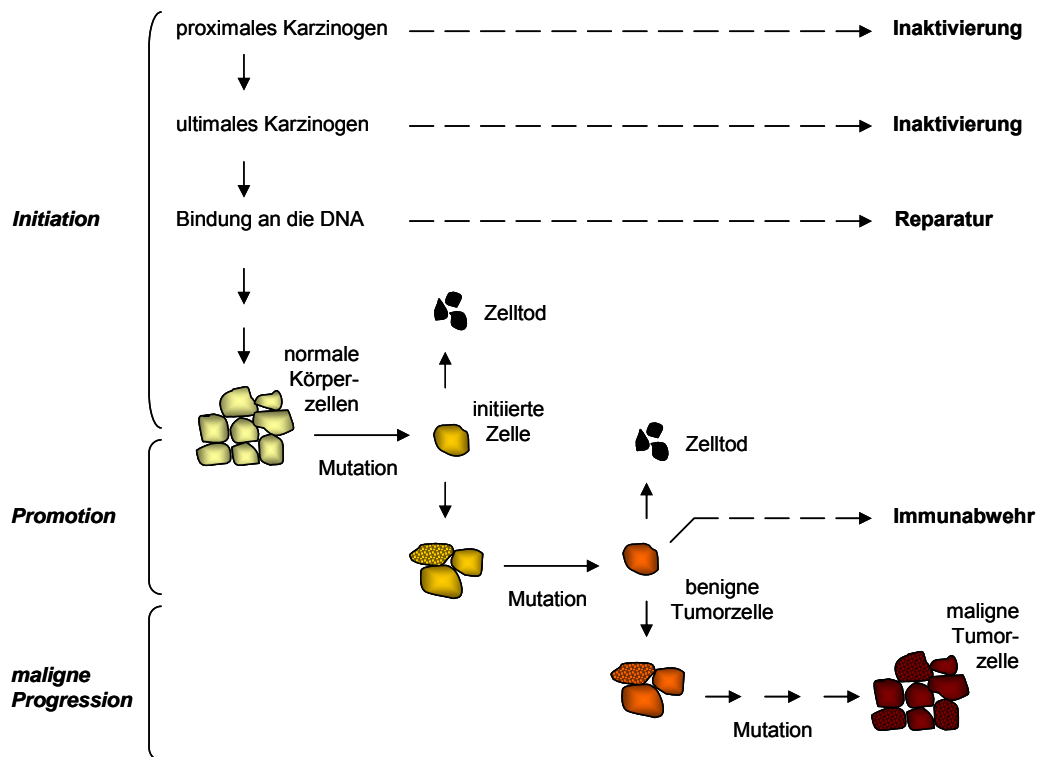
proximales Karzinogen

Inaktivierung

ultimales Karzinogen

Inaktivierung

Initiation

Bindung an die DNA

Reparatur

Zelltod

normale Körperzellen

initiierte Zelle

Mutation

Zelltod

Promotion

Immunabwehr

Mutation

benigne Tumorzelle

maligne Tumorzelle

maligne Progression

Mutation